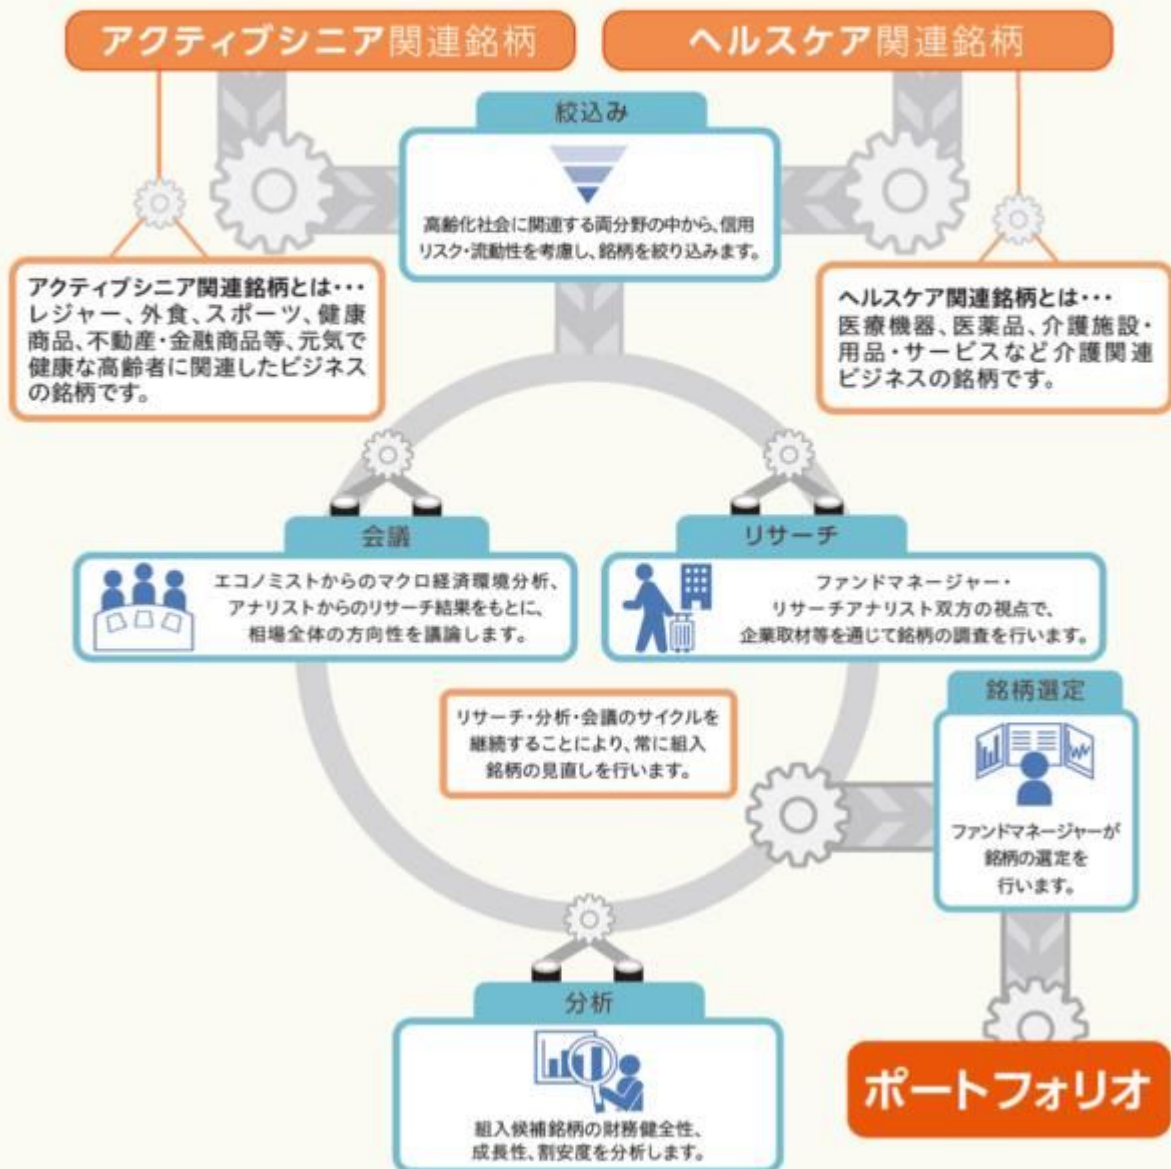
アクティブシニア関連銘柄

ヘルスケア関連銘柄

絞込み

高齢化社会に関連する両分野の中から、信用リスク・流動性を考慮し、銘柄を絞り込みます。

アクティブシニア関連銘柄とは・・・
レジャー、外食、スポーツ、健康商品、不動産・金融商品等、元気で健康な高齢者に関連したビジネスの銘柄です。

ヘルスケア関連銘柄とは・・・
医療機器、医薬品、介護施設・用品・サービスなど介護関連ビジネスの銘柄です。

会議

エコノミストからのマクロ経済環境分析、アナリストからのリサーチ結果をもとに、相場全体の方向性を議論します。

リサーチ

ファンドマネージャー・リサーチアナリスト双方の視点で、企業取材等を通じて銘柄の調査を行います。

リサーチ・分析・会議のサイクルを継続することにより、常に組入銘柄の見直しを行います。

銘柄選定

ファンドマネージャーが銘柄の選定を行います。

分析

組入候補銘柄の財務健全性、成長性、割安度を分析します。

ポートフォリオ